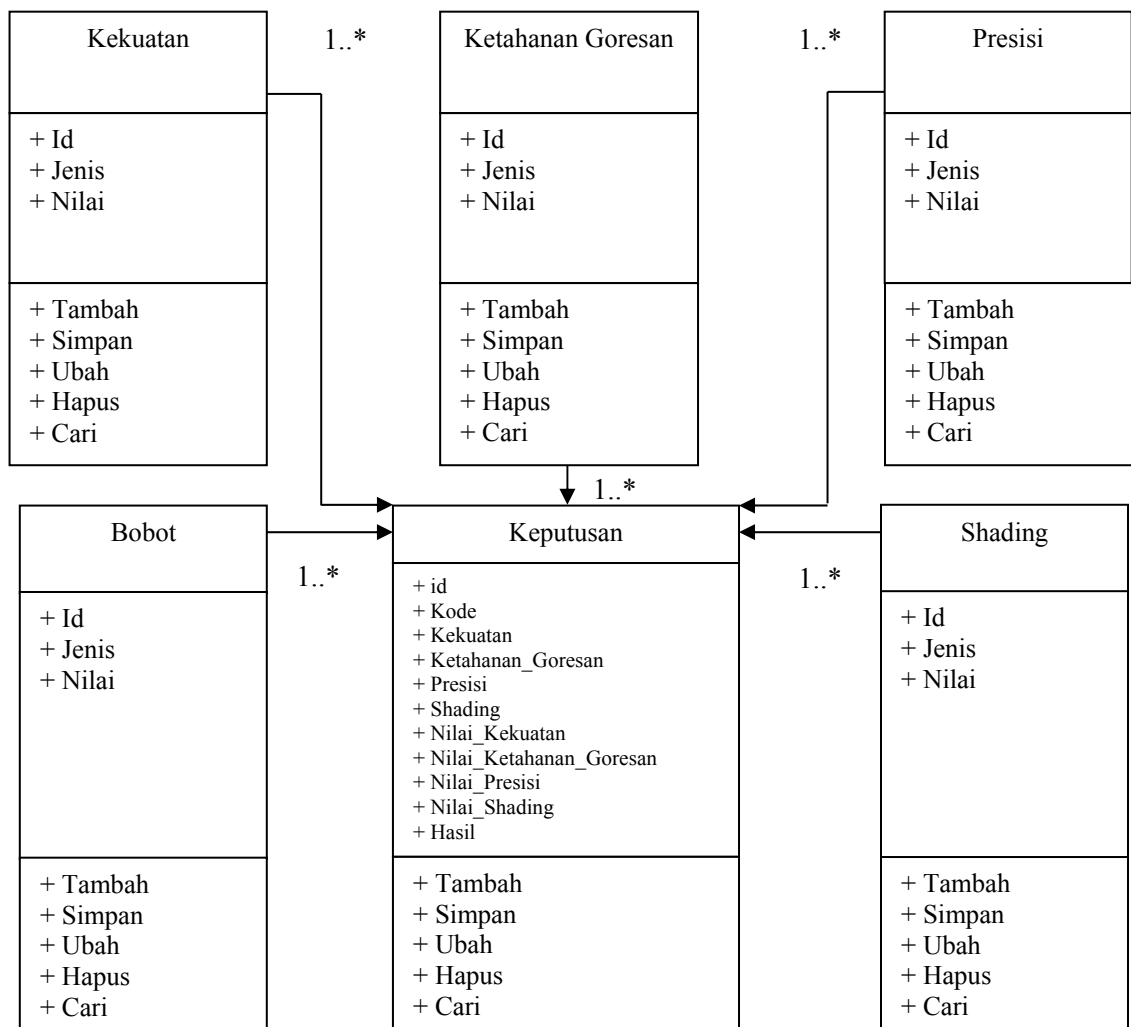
Kekuatan

+ Id
+ Jenis
+ Nilai

+ Tambah
+ Simpan
+ Ubah
+ Hapus
+ Cari

1..*

Ketahanan Goresan

+ Id
+ Jenis
+ Nilai

+ Tambah
+ Simpan
+ Ubah
+ Hapus
+ Cari

1..*

Presisi

+ Id
+ Jenis
+ Nilai

+ Tambah
+ Simpan
+ Ubah
+ Hapus
+ Cari

1..*

Bobot

+ Id
+ Jenis
+ Nilai

+ Tambah
+ Simpan
+ Ubah
+ Hapus
+ Cari

1..*

Keputusan

+ id
+ Kode
+ Kekuatan
+ Ketahanan_Goresan
+ Presisi
+ Shading
+ Nilai_Kekuatan
+ Nilai_Ketahanan_Goresan
+ Nilai_Presisi
+ Nilai_Shading
+ Hasil

+ Tambah
+ Simpan
+ Ubah
+ Hapus
+ Cari

1..*

Shading

+ Id
+ Jenis
+ Nilai

+ Tambah
+ Simpan
+ Ubah
+ Hapus
+ Cari